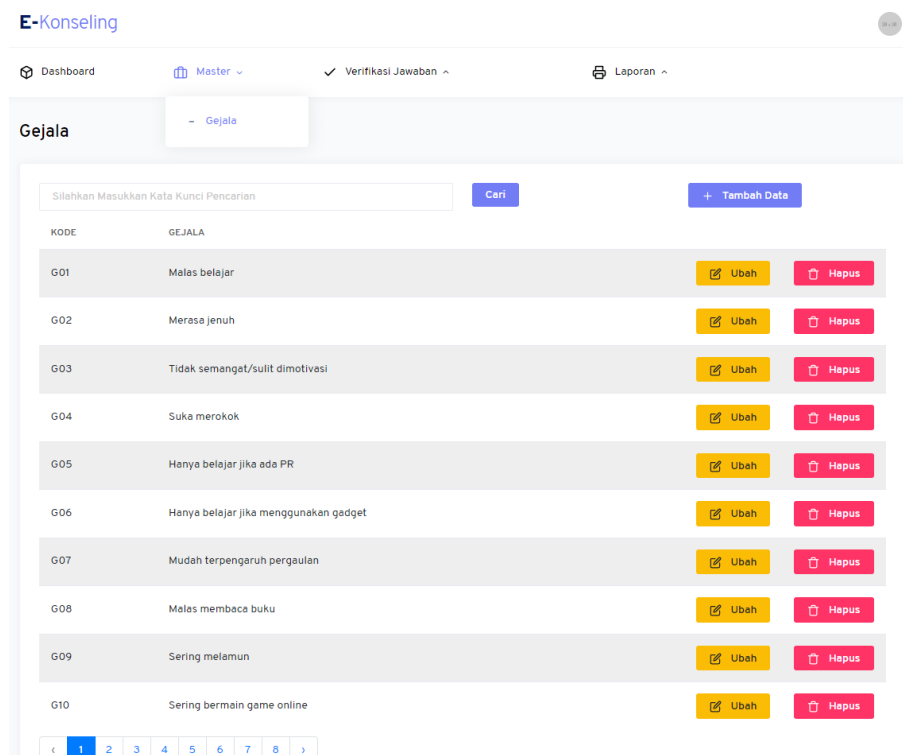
E-Konseling

Dashboard Master Verifikasi Jawaban Laporan

- Gejala

Gejala

Silahkan Masukkan Kata Kunci Pencarian Cari + Tambah Data

| KODE | GEJALA | | |
|---|---|---|---|
| G01 | Malas belajar | Ubah | Hapus |
| G02 | Merasa jenuh | Ubah | Hapus |
| G03 | Tidak semangat/sulit dimotivasi | Ubah | Hapus |
| G04 | Suka merokok | Ubah | Hapus |
| G05 | Hanya belajar jika ada PR | Ubah | Hapus |
| G06 | Hanya belajar jika menggunakan gadget | Ubah | Hapus |
| G07 | Mudah terpengaruh pergaulan | Ubah | Hapus |
| G08 | Malas membaca buku | Ubah | Hapus |
| G09 | Sering melamun | Ubah | Hapus |
| G10 | Sering bermain game online | Ubah | Hapus |

‹ 1 2 3 4 5 6 7 8 ›